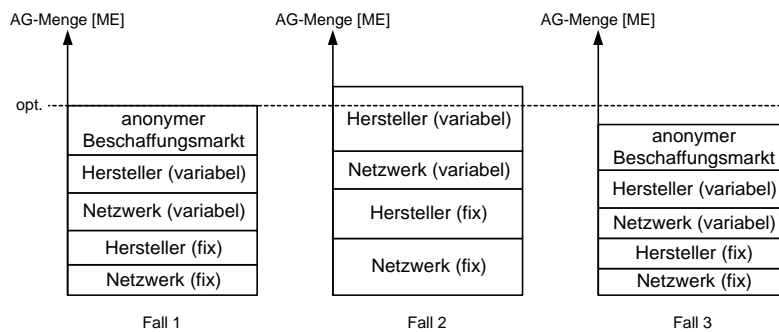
AG-Menge [ME]

opt.

anonymer Beschaffungsmarkt

Hersteller (variabel)

Netzwerk (variabel)

Hersteller (fix)

Netzwerk (fix)

Fall 1

AG-Menge [ME]

Hersteller (variabel)

Netzwerk (variabel)

Hersteller (fix)

Netzwerk (fix)

Fall 2

AG-Menge [ME]

anonymer Beschaffungsmarkt

Hersteller (variabel)

Netzwerk (variabel)

Hersteller (fix)

Netzwerk (fix)

Fall 3